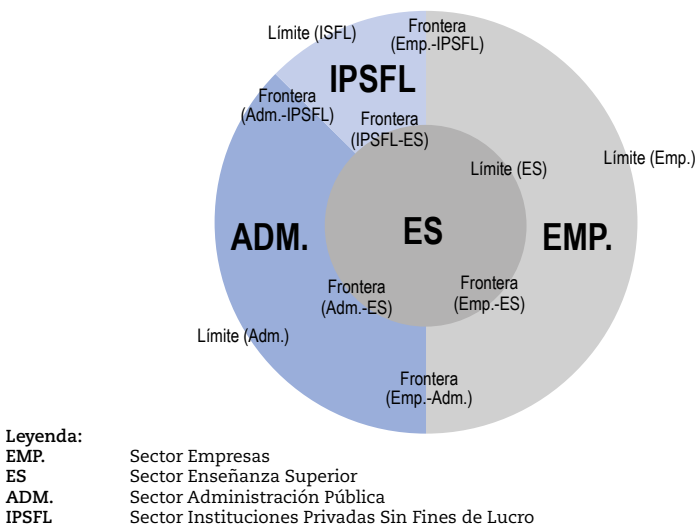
Límite (ISFL)

Frontera (Emp.-IPSFL)

IPSFL

Frontera (Adm.-IPSFL)

Frontera (IPSFL-ES)

Límite (ES)

Límite (Emp.)

ADM.

ES

EMP.

Frontera (Adm.-ES)

Frontera (Emp.-ES)

Límite (Adm.)

Frontera (Emp.-Adm.)

Leyenda:

| | |
|---|---|
| EMP. | Sector Empresas |
| ES | Sector Enseñanza Superior |
| ADM. | Sector Administración Pública |
| IPSFL | Sector Instituciones Privadas Sin Fines de Lucro |